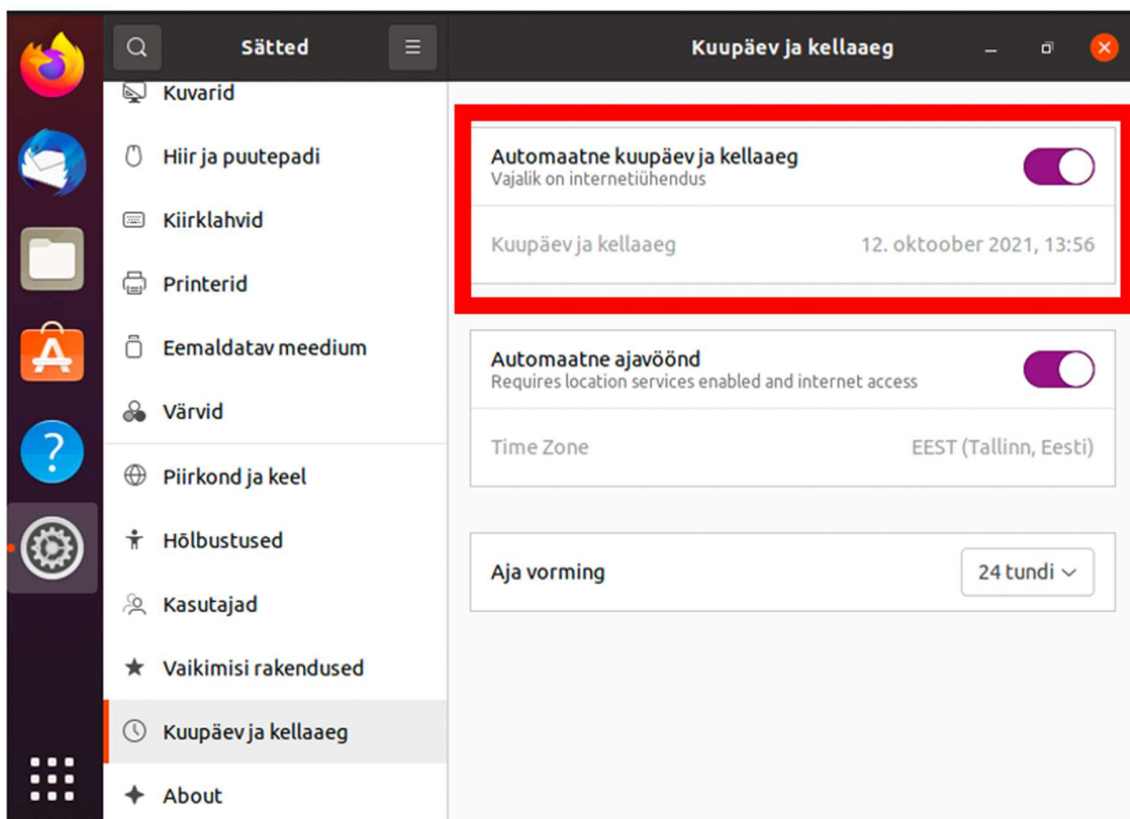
Sätted

Kuupäev ja kellaaeg

Kuvarid

Hiir ja puutepadi

Kiirklahvid

Printerid

Eemaldatav meedium

Värvid

Piirkond ja keel

Hölbustused

Kasutajad

Vaikimisi rakendused

Kuupäev ja kellaaeg

About

Automaatne kuupäev ja kellaaeg
Vajalik on internetiühendus

Kuupäev ja kellaaeg 12. oktoober 2021, 13:56

Automaatne ajavöönd
Requires location services enabled and internet access

Time Zone EEST (Tallinn, Eesti)

Aja vorming 24 tundi